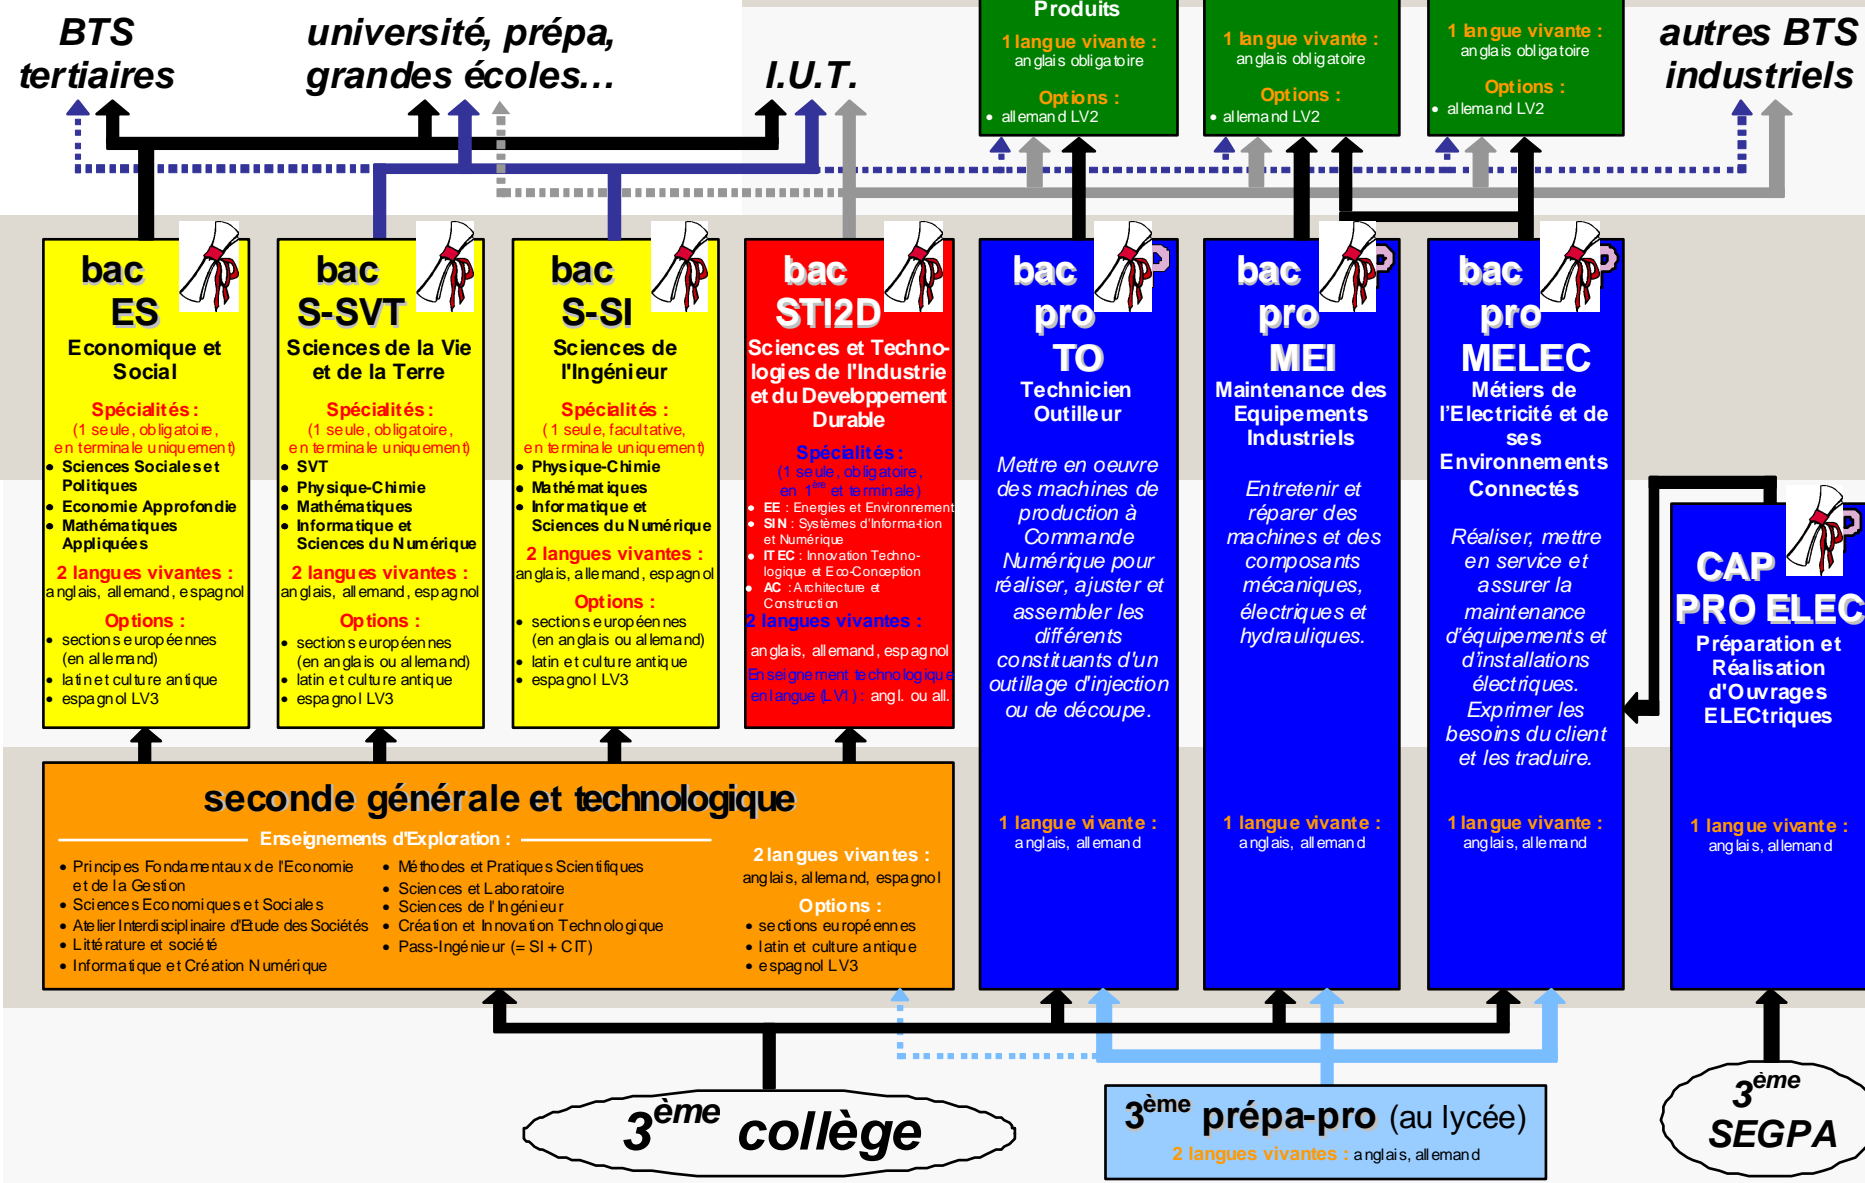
BTS tertiaires

université, prépa, grandes écoles...

I.U.T.

Produits
1 langue vivante : anglais obligatoire
Options :
• allemand LV2

1 langue vivante : anglais obligatoire
Options :
• allemand LV2

1 langue vivante : anglais obligatoire
Options :
• allemand LV2

autres BTS industriels

bac ES
Economique et Social
Spécialités :
(1 seule, obligatoire, en terminale uniquement)
• Sciences Sociales et Politiques
• Economie Approfondie
• Mathématiques Appliquées
2 langues vivantes :
anglais, allemand, espagnol
Options :
• sections européennes (en allemand)
• latin et culture antique
• espagnol LV3

bac S-SVT
Sciences de la Vie et de la Terre
Spécialités :
(1 seule, obligatoire, en terminale uniquement)
• SVT
• Physique-Chimie
• Mathématiques
• Informatique et Sciences du Numérique
2 langues vivantes :
anglais, allemand, espagnol
Options :
• sections européennes (en anglais ou allemand)
• latin et culture antique
• espagnol LV3

bac S-SI
Sciences de l'Ingénieur
Spécialités :
(1 seule, facultative, en terminale uniquement)
• Physique-Chimie
• Mathématiques
• Informatique et Sciences du Numérique
2 langues vivantes :
anglais, allemand, espagnol
Options :
• sections européennes (en anglais ou allemand)
• latin et culture antique
• espagnol LV3

bac STI2D
Sciences et Technologies de l'Industrie et du Developpement Durable
Spécialités :
(1 seule, obligatoire, en $1^{ère}$ et terminale)
• EE : Energies et Environnement
• SIN : Systèmes d'Information et Numérique
• ITEC : Innovation Technologique et Eco-Conception
• AC : Architecture et Construction
2 langues vivantes :
anglais, allemand, espagnol
Enseignement technologique en langue (LV1) : angl. ou all.

bac pro TO
Technicien Outilleur
Mettre en oeuvre des machines de production à Commande Numérique pour réaliser, ajuster et assembler les différents constituants d'un outillage d'injection ou de découpe.
1 langue vivante :
anglais, allemand

bac pro MEI
Maintenance des Equipements Industriels
Entretenir et réparer des machines et des composants mécaniques, électriques et hydrauliques.
1 langue vivante :
anglais, allemand

bac pro MELEC
Métiers de l'Electricité et de ses Environnements Connectés
Réaliser, mettre en service et assurer la maintenance d'équipements et d'installations électriques. Exprimer les besoins du client et les traduire.
1 langue vivante :
anglais, allemand

CAP PRO ELEC
Préparation et Réalisation d'Ouvrages ELECtriques
1 langue vivante :
anglais, allemand

seconde générale et technologique
Enseignements d'Exploration :
• Principes Fondamentaux de l'Economie et de la Gestion
• Sciences Economiques et Sociales
• Atelier Interdisciplinaire d'Etude des Sociétés
• Littérature et société
• Informatique et Création Numérique
• Méthodes et Pratiques Scientifiques
• Sciences et Laboratoire
• Sciences de l'Ingénieur
• Création et Innovation Technologique
• Pass-Ingénieur (= SI + CIT)
2 langues vivantes :
anglais, allemand, espagnol
Options :
• sections européennes
• latin et culture antique
• espagnol LV3

$3^{ème}$ collège

$3^{ème}$ prépa-pro (au lycée)
2 langues vivantes : anglais, allemand

$3^{ème}$ SEGPA